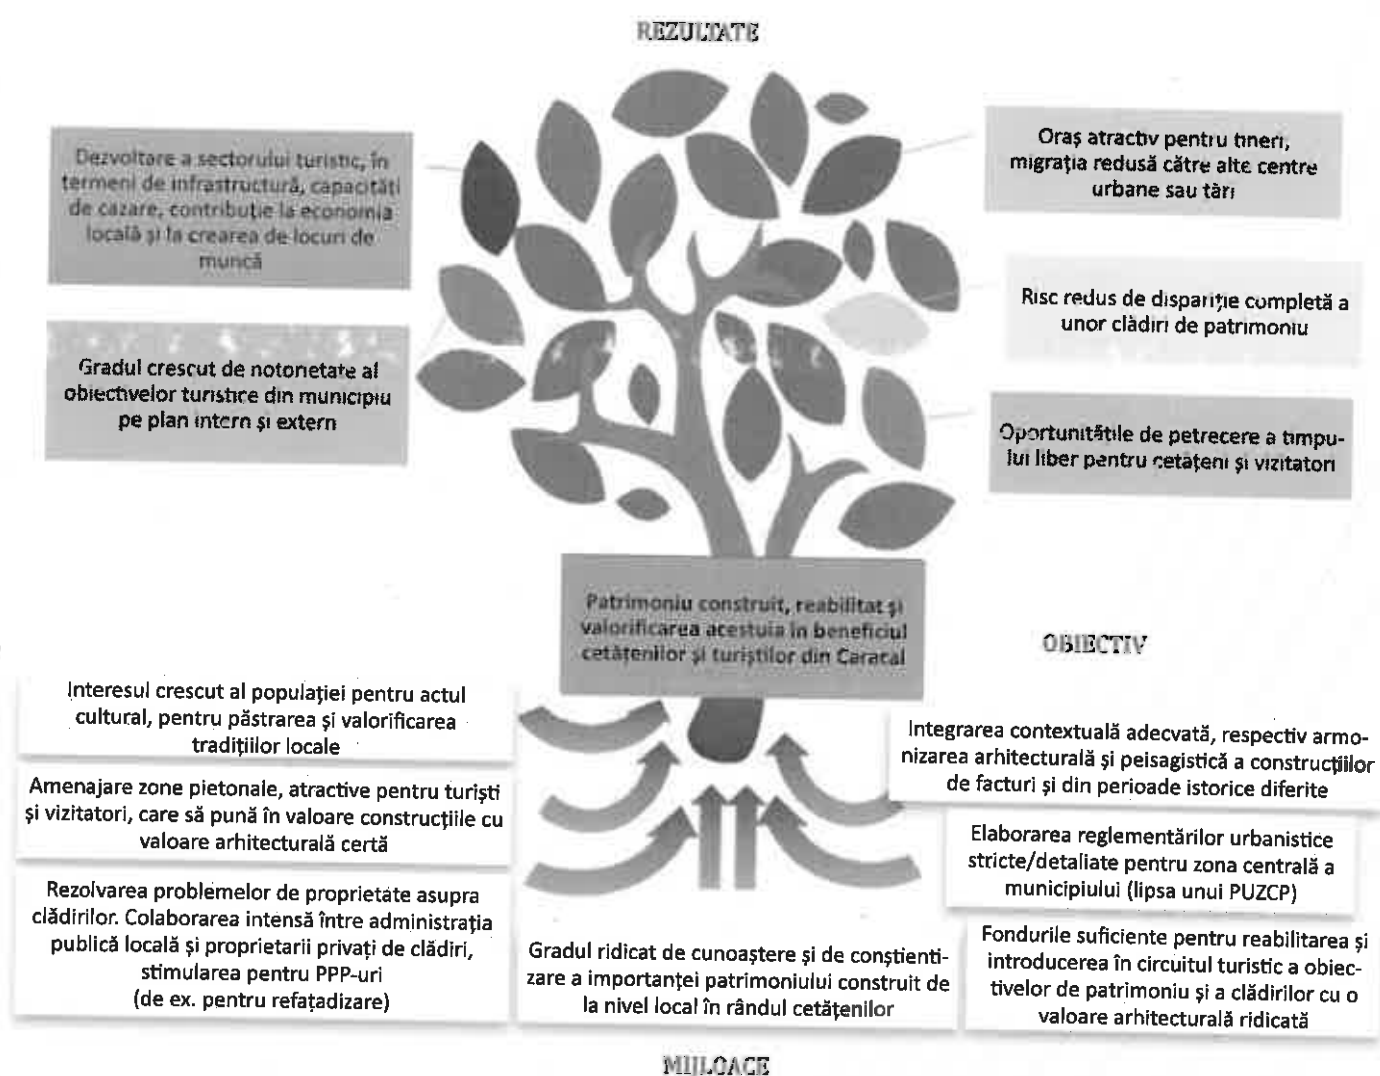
REZULTATE

Dezvoltare a sectorului turistic, în termeni de infrastructură, capacități de cazare, contribuție la economia locală și la crearea de locuri de muncă

Oraș atractiv pentru tineri, migrația redusă către alte centre urbane sau țări

Risc redus de dispariție completă a unor clădiri de patrimoniu

Gradul crescut de notonetate al obiectivelor turistice din municipiu pe plan intern și extern

Oportunitățile de petrecere a timpului liber pentru cetățeni și vizitatori

Patrimoniu construit, reabilitat și valorificarea acestuia în beneficiul cetățenilor și turiștilor din Caracal

OBIECTIV

Interesul crescut al populației pentru actul cultural, pentru păstrarea și valorificarea tradițiilor locale

Integrarea contextuală adecvată, respectiv armonizarea arhitecturală și peisagistică a construcțiilor de facturi și din perioade istorice diferite

Amenajare zone pietonale, atractive pentru turiști și vizitatori, care să pună în valoare construcțiile cu valoare arhitecturală certă

Elaborarea reglementărilor urbanistice stricte/detaliate pentru zona centrală a municipiului (lipsa unui PUZCP)

Rezolvarea problemelor de proprietate asupra clădirilor. Colaborarea intensă între administrația publică locală și proprietarii privați de clădiri, stimularea pentru PPP-uri (de ex. pentru refațadizare)

Gradul ridicat de cunoaștere și de conștientizare a importanței patrimoniului construit de la nivel local în rândul cetățenilor

Fondurile suficiente pentru reabilitarea și introducerea în circuitul turistic a obiectivelor de patrimoniu și a clădirilor cu o valoare arhitecturală ridicată

MIJLOACE